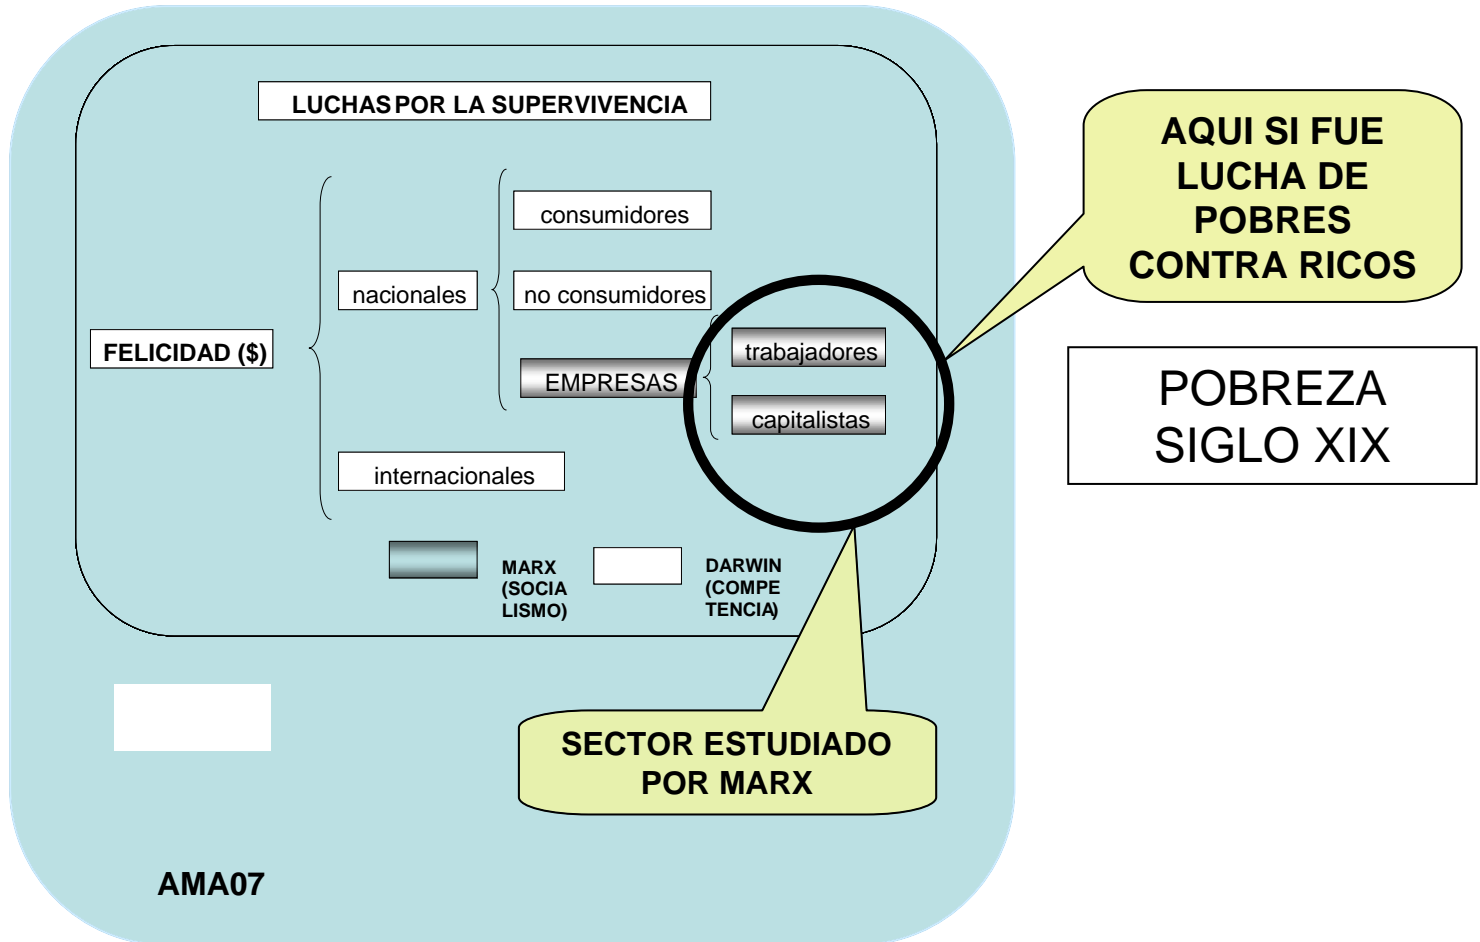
LUCHAS POR LA SUPERVIVENCIA

AQUI SI FUE LUCHA DE POBRES CONTRA RICOS

FELICIDAD ($)

nacionales

consumidores

no consumidores

EMPRESAS

trabajadores

capitalistas

internacionales

POBREZA SIGLO XIX

MARX (SOCIALISMO)

DARWIN (COMPETENCIA)

SECTOR ESTUDIADO POR MARX

AMA07